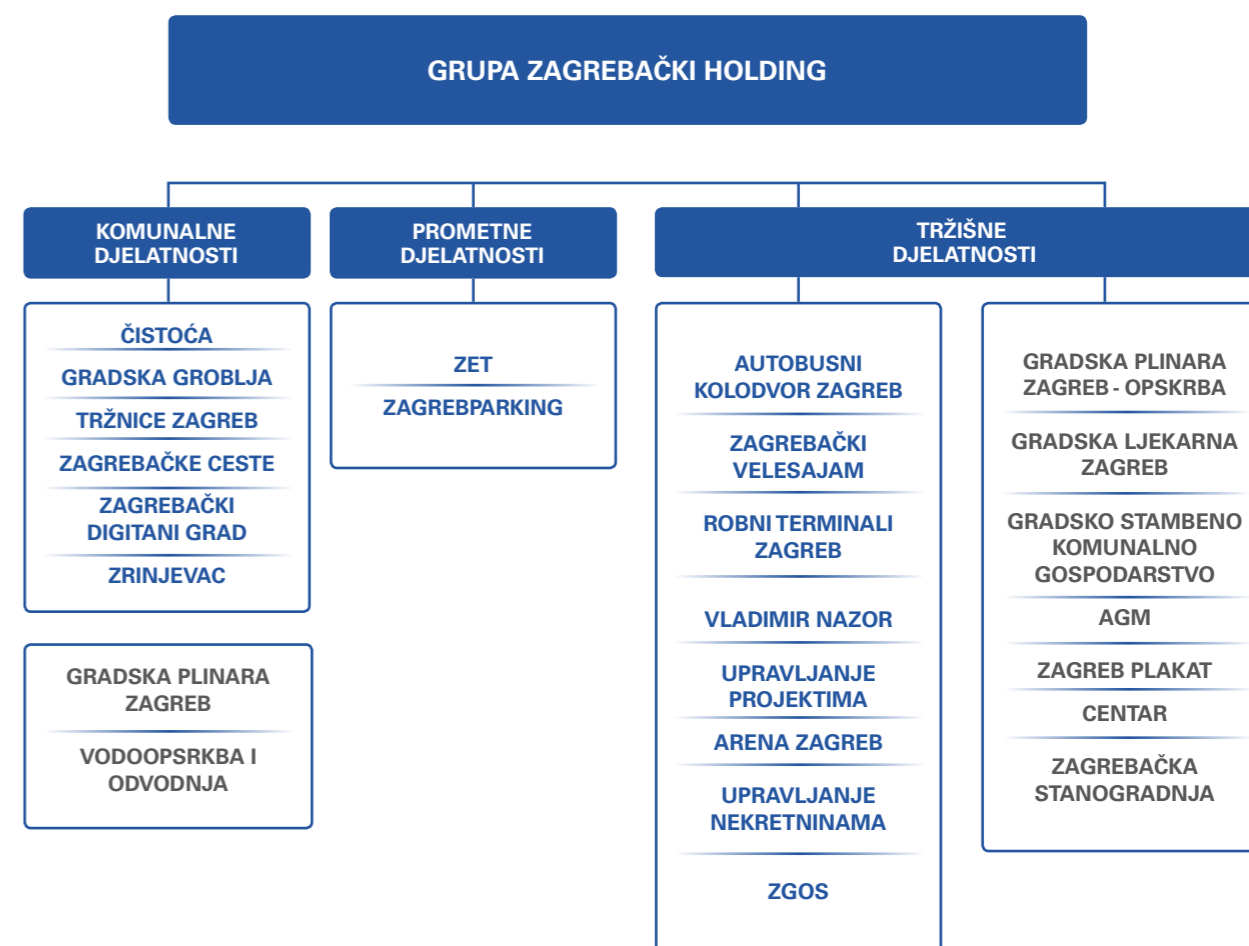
GRUPA ZAGREBAČKI HOLDING

KOMUNALNE DJELATNOSTI

ČISTOĆA
GRADSKA GROBLJA
TRŽNICE ZAGREB
ZAGREBAČKE CESTE
ZAGREBAČKI DIGITANI GRAD
ZRINJEVAC

GRADSKA PLINARA ZAGREB
VODOOPSRKBA I ODVODNJA

PROMETNE DJELATNOSTI

ZET
ZAGREBPARKING

TRŽIŠNE DJELATNOSTI

AUTOBUSNI KOLODVOR ZAGREB
ZAGREBAČKI VELESAJAM
ROBNI TERMINALI ZAGREB
VLADIMIR NAZOR
UPRAVLJANJE PROJEKTIMA
ARENA ZAGREB
UPRAVLJANJE NEKRETNINAMA
ZGOS

GRADSKA PLINARA ZAGREB - OPSKRBA
GRADSKA LJEKARNA ZAGREB
GRADSKO STAMBENO KOMUNALNO GOSPODARSTVO
AGM
ZAGREB PLAKAT
CENTAR
ZAGREBAČKA STANOGRADNJA